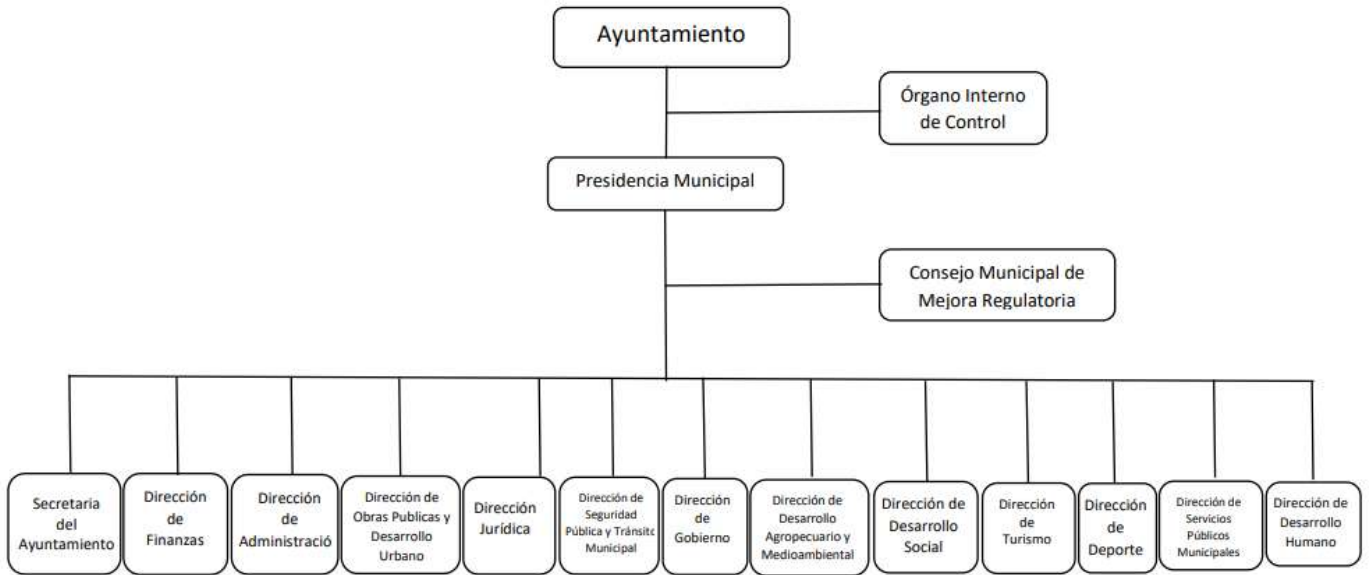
Ayuntamiento

Órgano Interno de Control

Presidencia Municipal

Consejo Municipal de Mejora Regulatoria

Secretaria del Ayuntamiento

Dirección de Finanzas

Dirección de Administració

Dirección de Obras Publicas y Desarrollo Urbano

Dirección Jurídica

Dirección de Seguridad Pública y Tránsitc Municipal

Dirección de Gobierno

Dirección de Desarrollo Agropecuario y Medioambiental

Dirección de Desarrollo Social

Dirección de Turismo

Dirección de Deporte

Dirección de Servicios Públicos Municipales

Dirección de Desarrollo Humano